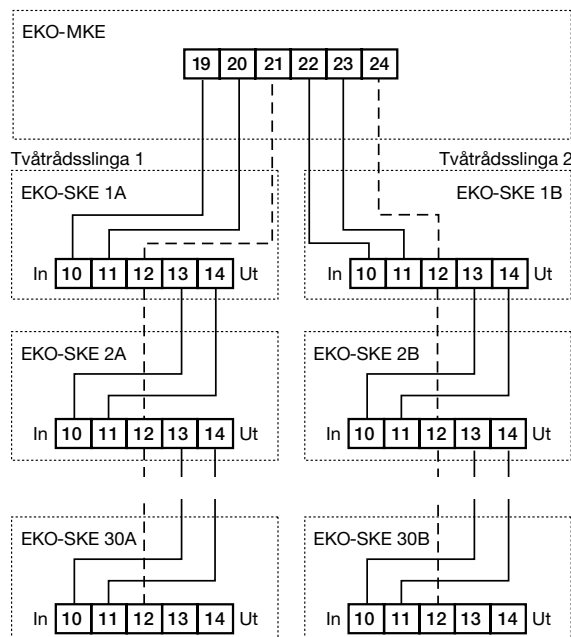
EKO-MKE

19 20 21 22 23 24

Tvåtrådsslinga 1

Tvåtrådsslinga 2

EKO-SKE 1A

In 10 11 12 13 14 Ut

EKO-SKE 1B

In 10 11 12 13 14 Ut

EKO-SKE 2A

In 10 11 12 13 14 Ut

EKO-SKE 2B

In 10 11 12 13 14 Ut

EKO-SKE 30A

In 10 11 12 13 14 Ut

EKO-SKE 30B

In 10 11 12 13 14 Ut